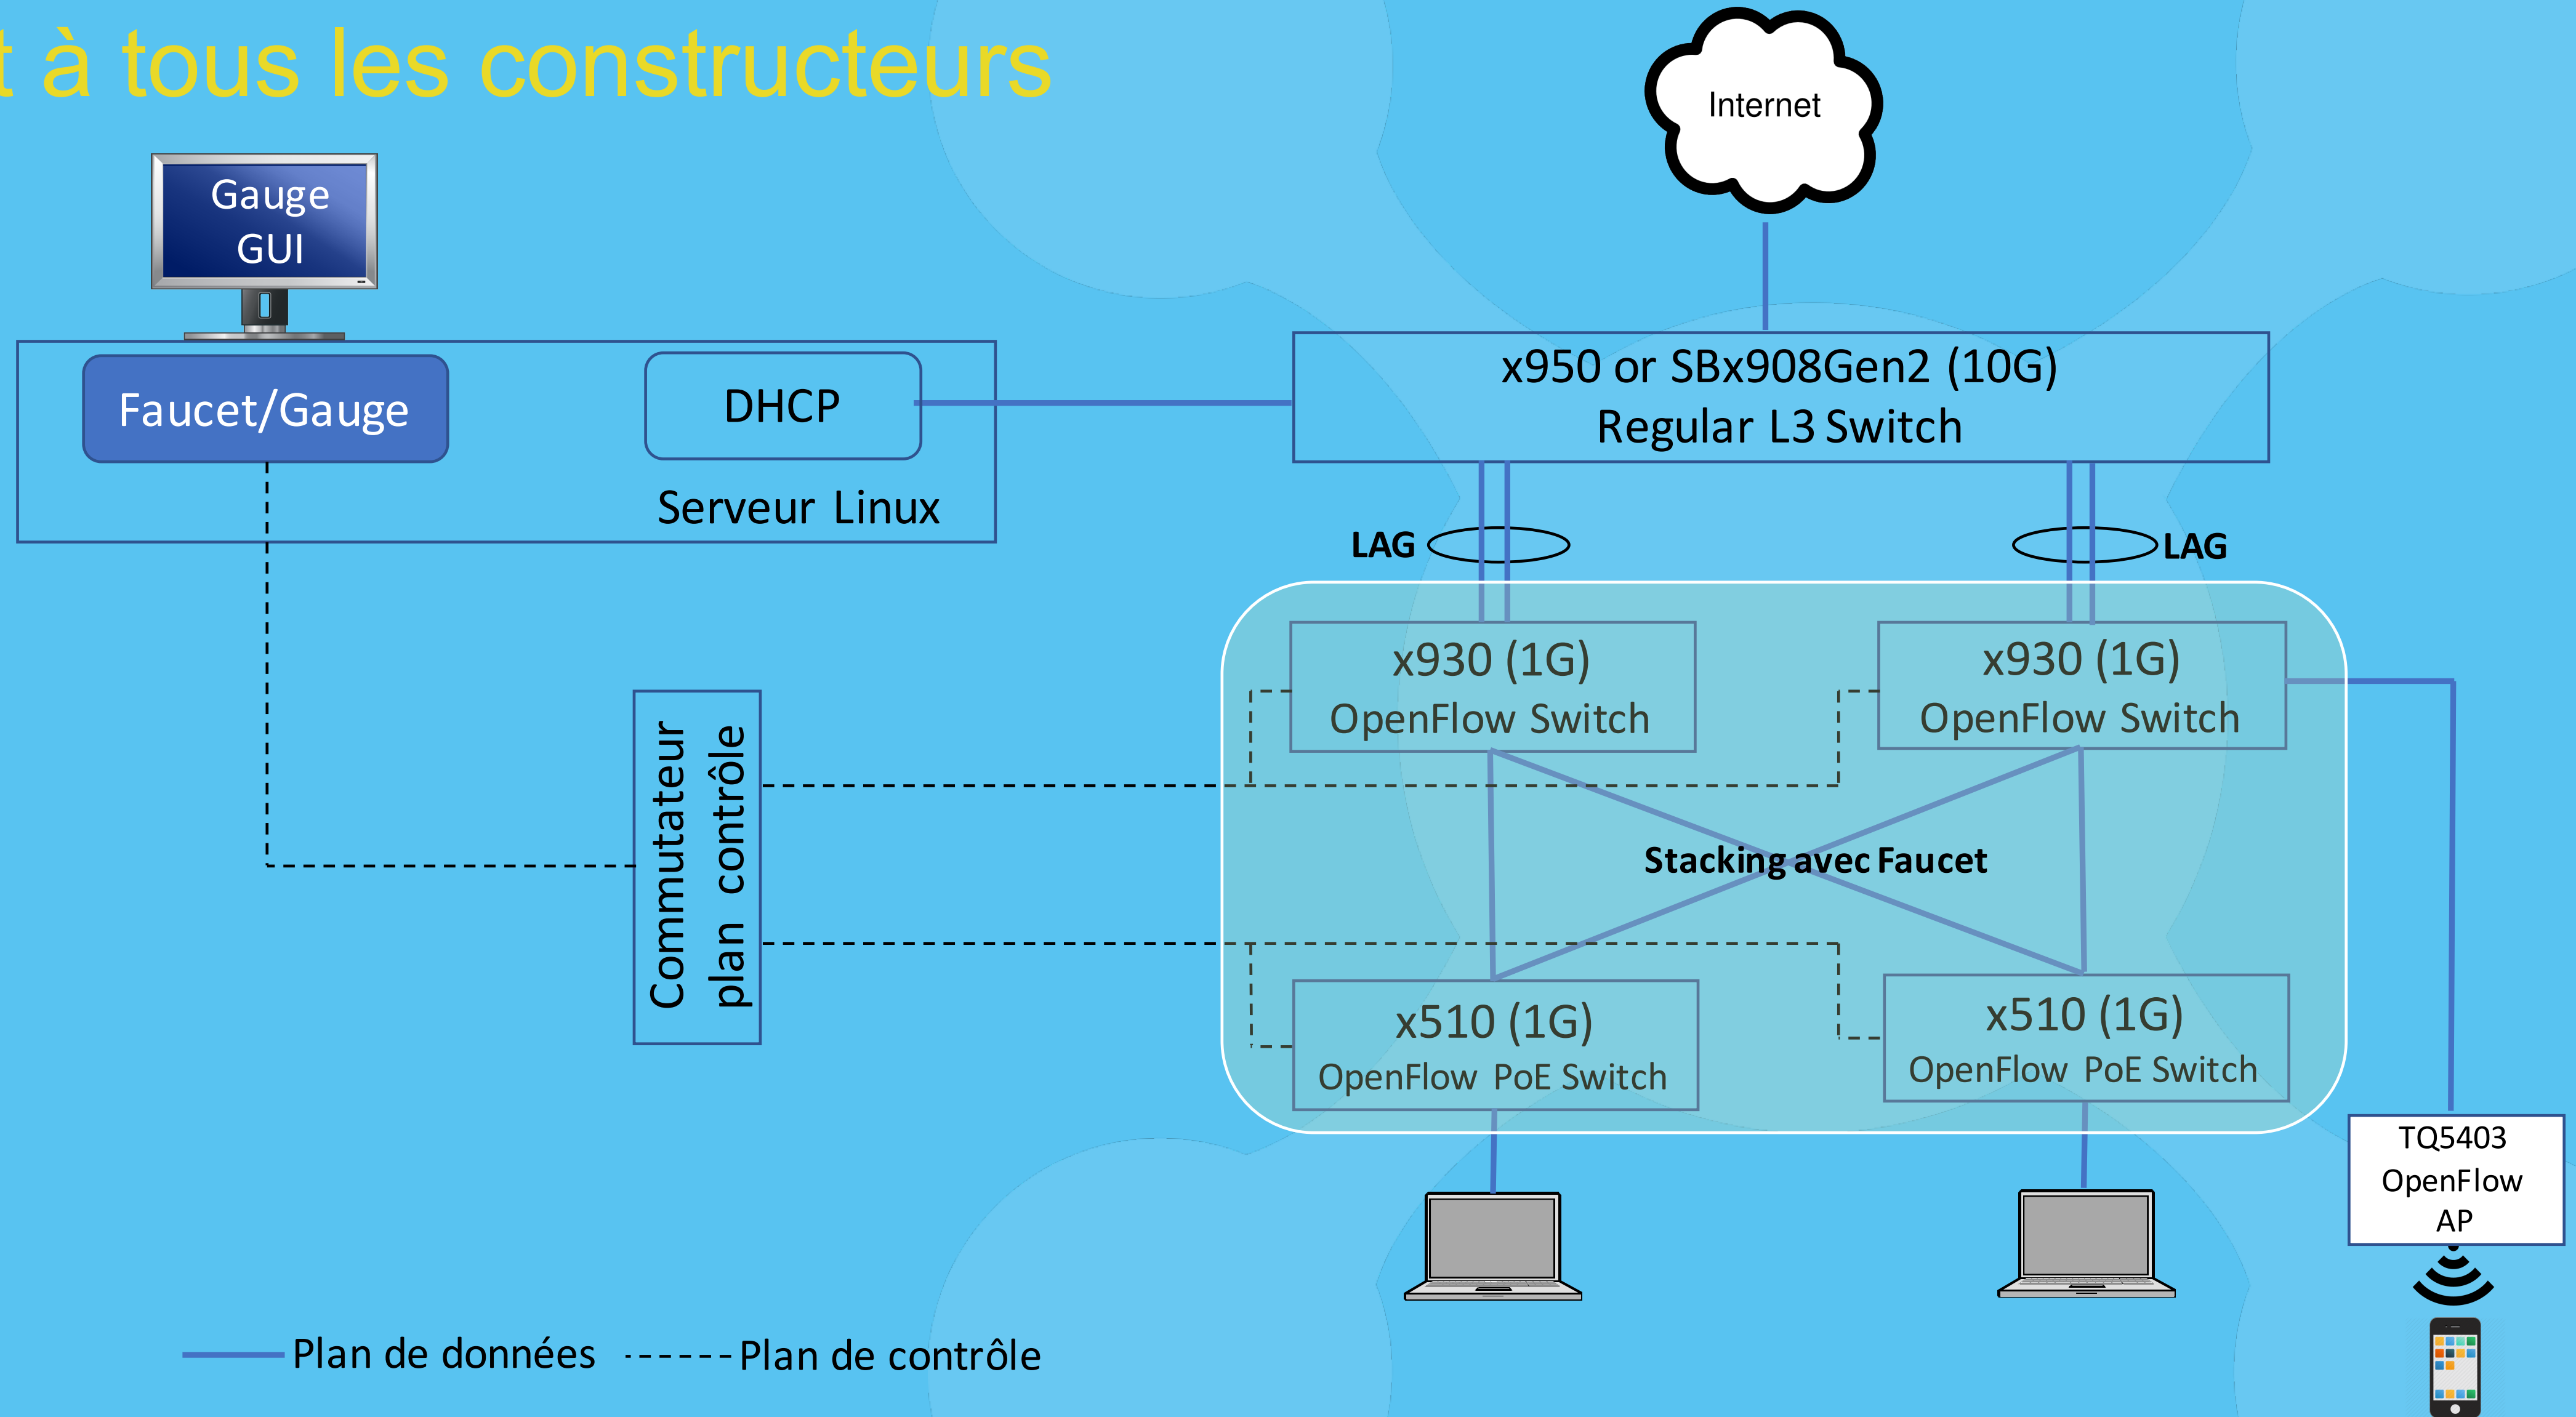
t à tous les constructeurs

Gauge GUI

Faucet/Gauge

DHCP

Serveur Linux

Internet

x950 or SBx908Gen2 (10G)
Regular L3 Switch

LAG

LAG

x930 (1G)
OpenFlow Switch

x930 (1G)
OpenFlow Switch

Commutateur plan contrôle

Stacking avec Faucet

x510 (1G)
OpenFlow PoE Switch

x510 (1G)
OpenFlow PoE Switch

TQ5403
OpenFlow
AP

Plan de données

Plan de contrôle